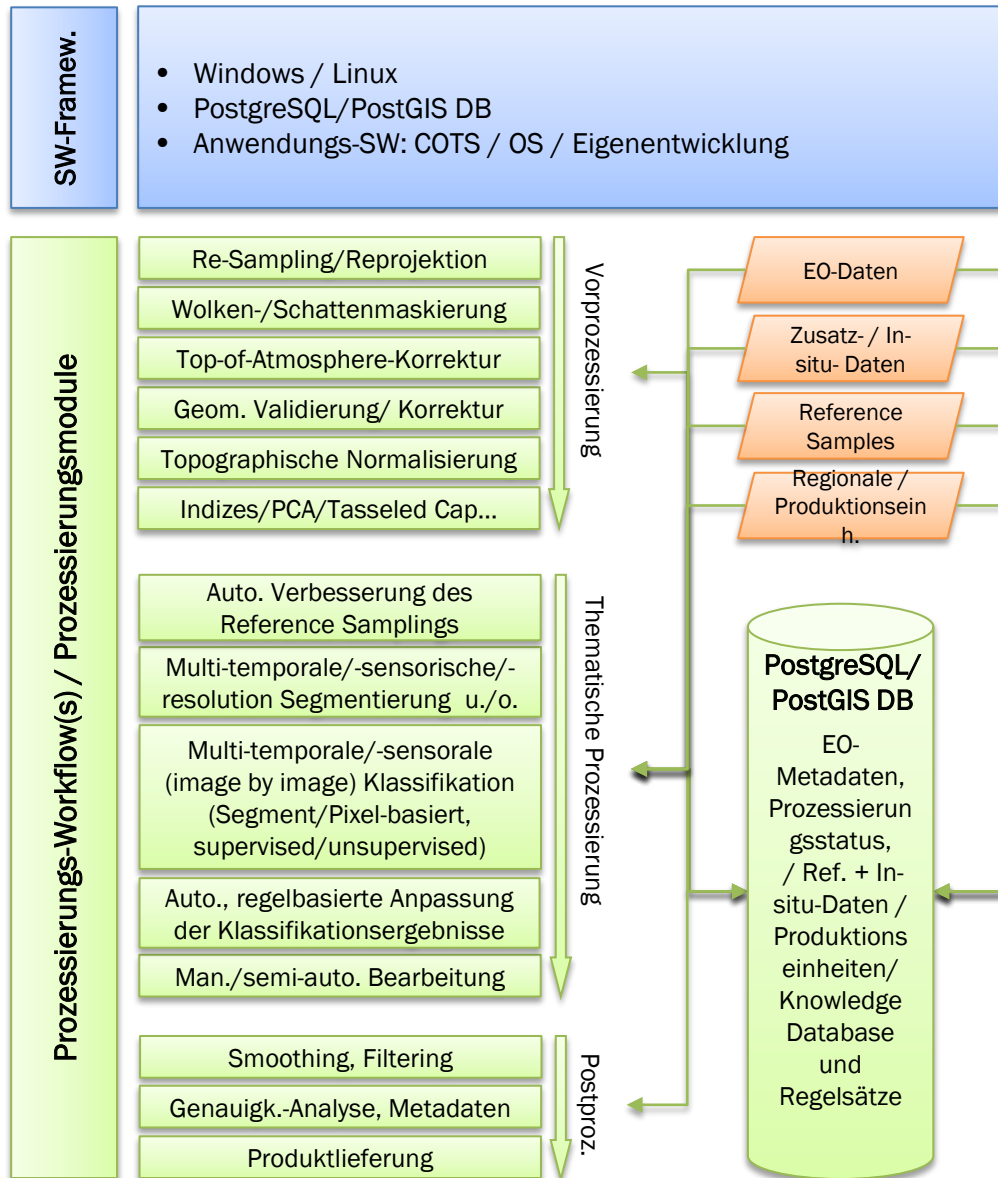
SW-Framew.

- Windows / Linux
- PostgreSQL/PostGIS DB
- Anwendungs-SW: COTS / OS / Eigenentwicklung

Prozessierungs-Workflow(s) / Prozessierungsmodule

Re-Sampling/Reprojektion

Wolken-/Schattenmaskierung

Top-of-Atmosphere-Korrektur

Geom. Validierung/ Korrektur

Topographische Normalisierung

Indizes/PCA/Tasseled Cap...

Vorprozessierung

Auto. Verbesserung des Reference Samplings

Multi-temporale/-sensorische/-resolution Segmentierung u./o.

Multi-temporale/-sensorale (image by image) Klassifikation (Segment/Pixel-basiert, supervised/unsupervised)

Auto., regelbasierte Anpassung der Klassifikationsergebnisse

Man./semi-auto. Bearbeitung

Thematische Prozessierung

Smoothing, Filtering

Genauigk.-Analyse, Metadaten

Produktlieferung

Postproz.

EO-Daten

Zusatz- / In-situ- Daten

Reference Samples

Regionale / Produktionseinh.

PostgreSQL/ PostGIS DB

EO-Metadaten, Prozessierungsstatus, / Ref. + In-situ-Daten / Produktionseinheiten/ Knowledge Database und Regelsätze